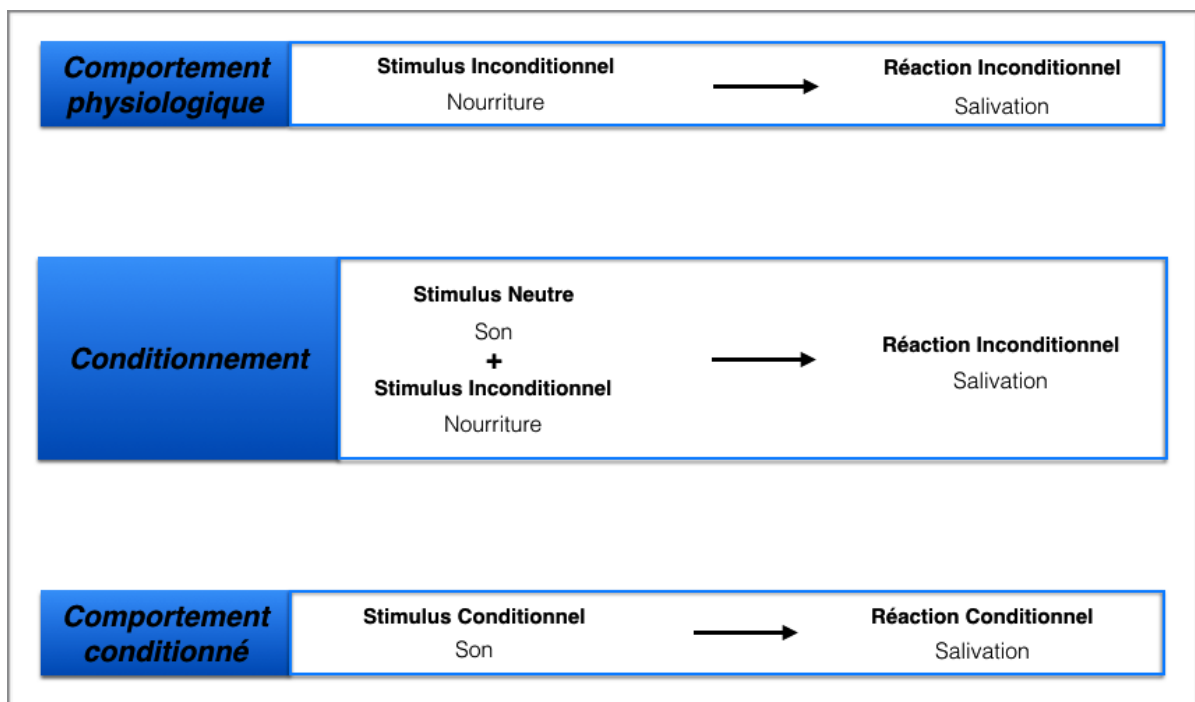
Comportement physiologique

Stimulus Inconditionnel
Nourriture

Réaction Inconditionnel
Salivation

Conditionnement

Stimulus Neutre
Son
+
Stimulus Inconditionnel
Nourriture

Réaction Inconditionnel
Salivation

Comportement conditionné

Stimulus Conditionnel
Son

Réaction Conditionnel
Salivation